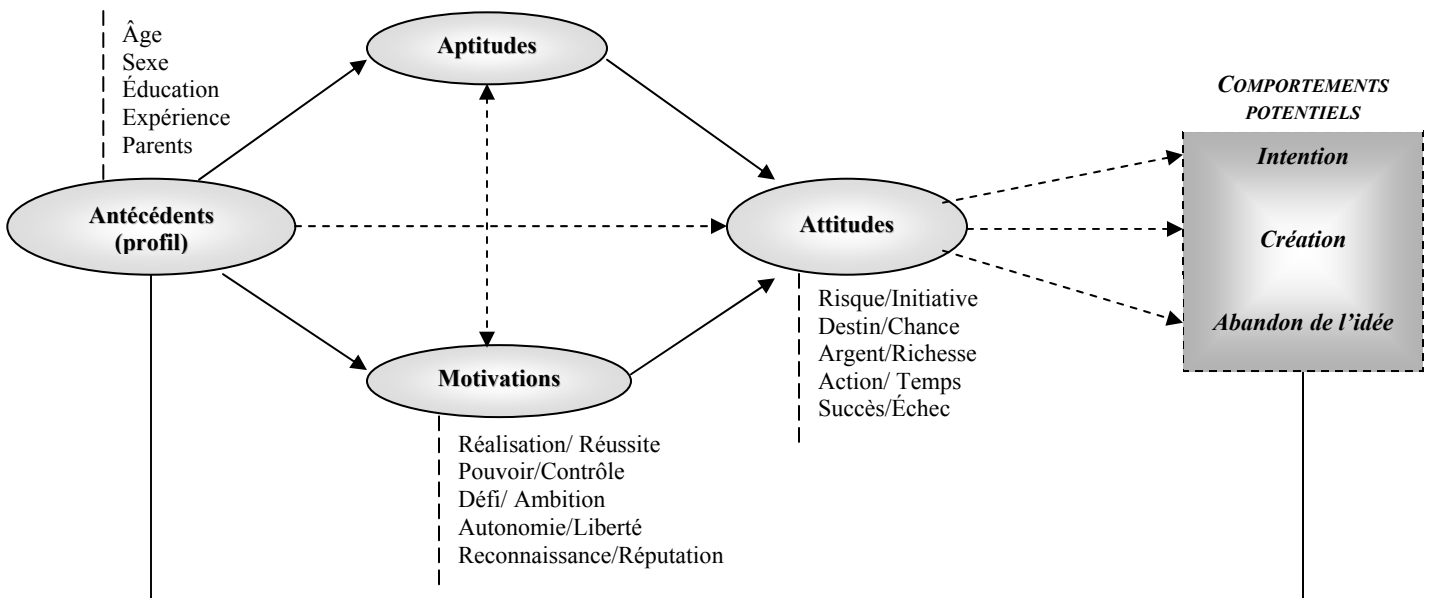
Âge
Sexe
Éducation
Expérience
Parents

Aptitudes

Antécédents (profil)

Attitudes

Motivations

COMPORTEMENTS POTENTIELS

Intention

Création

Abandon de l'idée

Risque/Initiative
Destin/Chance
Argent/Richesse
Action/ Temps
Succès/Échec

Réalisation/ Réussite
Pouvoir/Contrôle
Défi/ Ambition
Autonomie/Liberté
Reconnaissance/Réputation